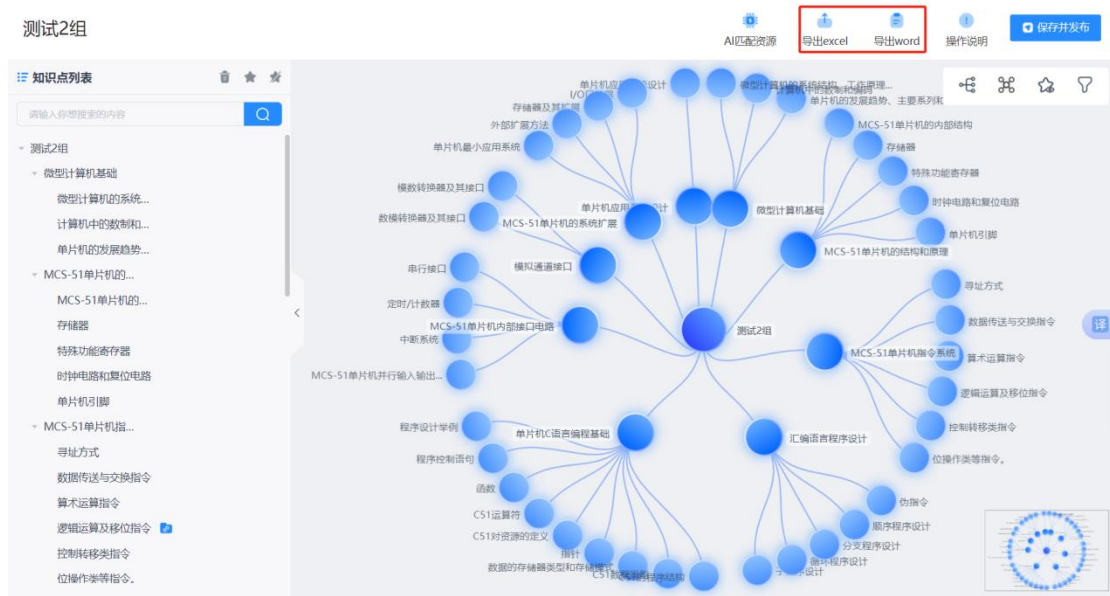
测试2组

AI匹配资源　导出excel　导出word　操作说明　保存并发布

知识点列表

请输入你想搜索的内容

测试2组
微型计算机基础
微型计算机的系统...
计算机中的数制和...
单片机的发展趋势...
MCS-51单片机的...
MCS-51单片机的...
存储器
特殊功能寄存器
时钟电路和复位电路
单片机引脚
MCS-51单片机指...
寻址方式
数据传送与交换指令
算术运算指令
逻辑运算及移位指令
控制转移类指令
位操作类等指令。

测试2组
微型计算机基础
单片机应用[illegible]设计
MCS-51单片机的系统扩展
模拟通道接口
MCS-51单片机内部接口电路
MCS-51单片机的结构和原理
MCS-51单片机指令系统
单片机C语言编程基础
汇编语言程序设计
单片机应用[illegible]设计
I/O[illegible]
存储器及其扩展
外部扩展方法
单片机最小应用系统
模数转换器及其接口
数模转换器及其接口
串行接口
定时/计数器
中断系统
MCS-51单片机并行输入输出...
微型计算机的系统结构、工作原理...
计算机中的数制和编码
单片机的发展趋势、主要系列和...
MCS-51单片机的内部结构
存储器
特殊功能寄存器
时钟电路和复位电路
单片机引脚
寻址方式
数据传送与交换指令
算术运算指令
逻辑运算及移位指令
控制转移类指令
位操作类等指令。
程序设计举例
程序控制语句
函数
C51运算符
C51对资源的定义
指针
数据的存储器类型和存储模式
C51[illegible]
伪指令
顺序程序设计
分支程序设计
循环程序设计
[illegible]设计

译